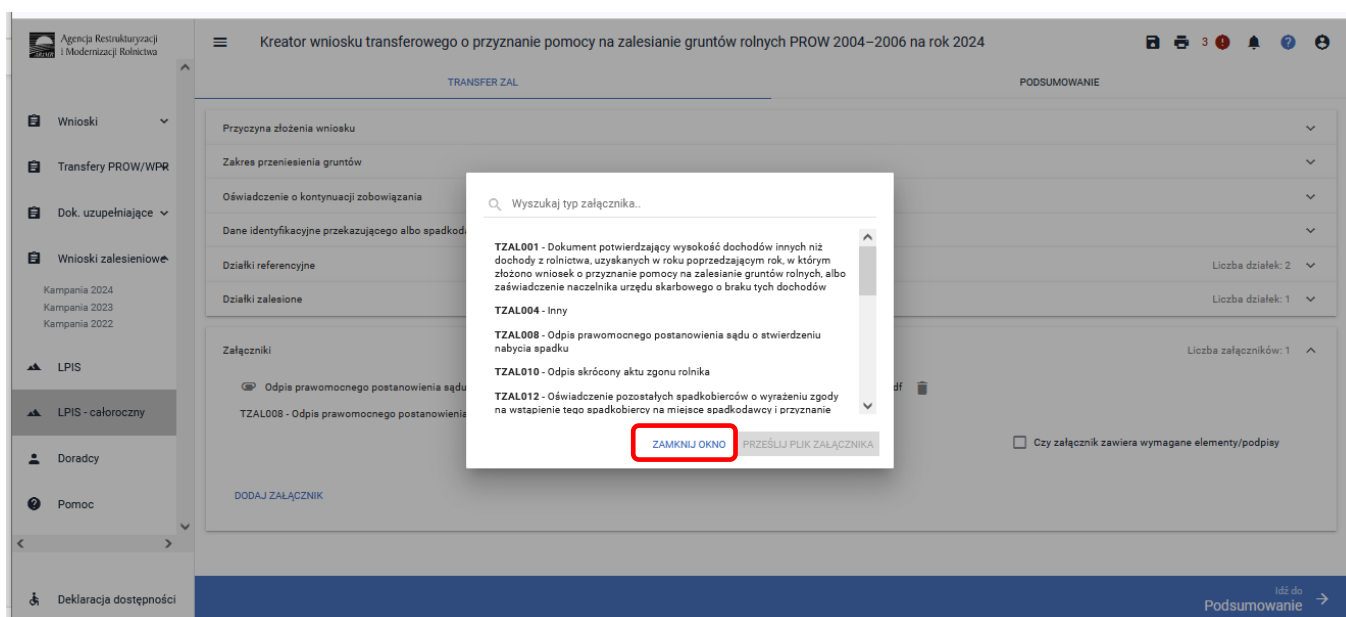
Agencja Restrukturyzacji i Modernizacji Rolnictwa

Kreator wniosku transferowego o przyznanie pomocy na zalesianie gruntów rolnych PROW 2004–2006 na rok 2024

3

TRANSFER ZAL

PODSUMOWANIE

Wnioski

Transfery PROW/WPR

Dok. uzupełniające

Wnioski zalesieniowe

Kampania 2024
Kampania 2023
Kampania 2022

LPIS

LPIS - całoroczny

Doradcy

Pomoc

Deklaracja dostępności

Przyczyna złożenia wniosku

Zakres przeniesienia gruntów

Oświadczenie o kontynuacji zobowiązania

Dane identyfikacyjne przekazującego albo spadkod

Działki referencyjne

Liczba działek: 2

Działki zalesione

Liczba działek: 1

Załączniki

Liczba załączników: 1

Odpis prawomocnego postanowienia sądu

df

TZAL008 - Odpis prawomocnego postanowienia

Czy załącznik zawiera wymagane elementy/podpisy

DODAJ ZAŁĄCZNIK

Wyszukaj typ załącznika..

TZAL001 - Dokument potwierdzający wysokość dochodów innych niż dochody z rolnictwa, uzyskanych w roku poprzedzającym rok, w którym złożono wniosek o przyznanie pomocy na zalesianie gruntów rolnych, albo zaświadczenie naczelnika urzędu skarbowego o braku tych dochodów

TZAL004 - Inny

TZAL008 - Odpis prawomocnego postanowienia sądu o stwierdzeniu nabycia spadku

TZAL010 - Odpis skrócony aktu zgonu rolnika

TZAL012 - Oświadczenie pozostałych spadkobierców o wyrażeniu zgody na wstąpienie tego spadkobiercy na miejsce spadkodawcy i przyznanie

ZAMKNIJ OKNO

PRZEŚLIJ PLIK ZAŁĄCZNIKA

Idź do
Podsumowanie